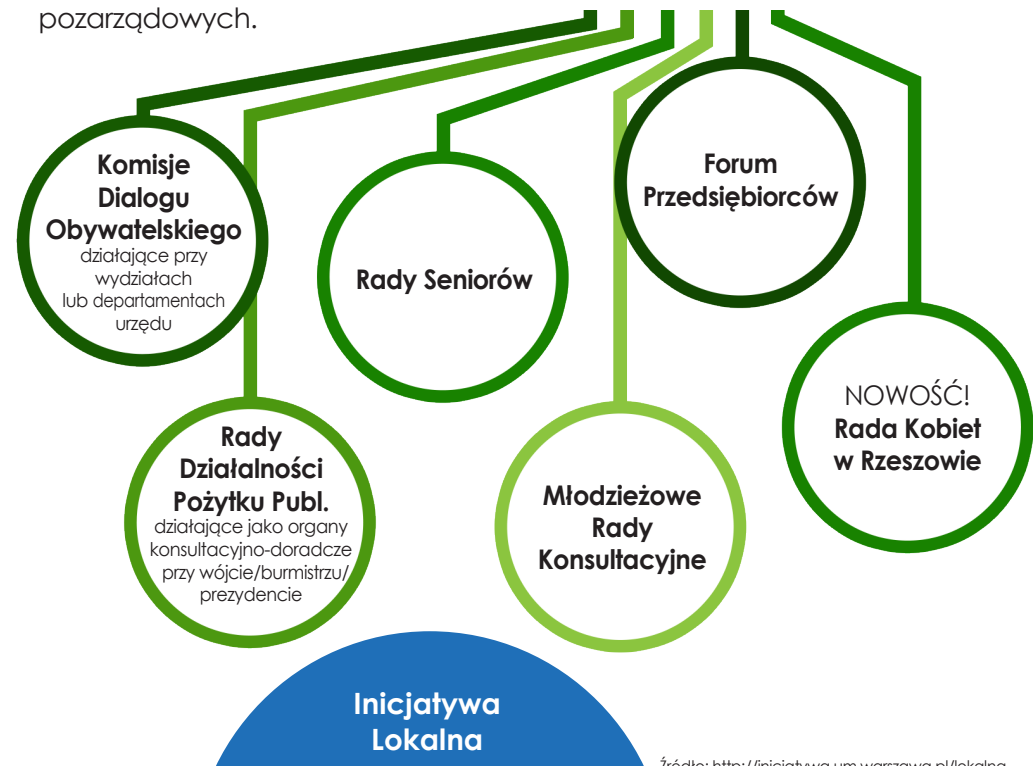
pozarządowych.

Komisje Dialogu Obywatelskiego
działające przy wydziałach lub departamentach urzędu

Rady Seniorów

Forum Przedsiębiorców

NOWOŚĆ!
Rada Kobiet w Rzeszowie

Rady Działalności Pożytku Publ.
działające jako organy konsultacyjno-doradcze przy wójcie/burmistrzu/prezydencie

Młodzieżowe Rady Konsultacyjne

Inicjatywa Lokalna

Źródło: http://inicjatywa.um.warszawa.pl/lokalna